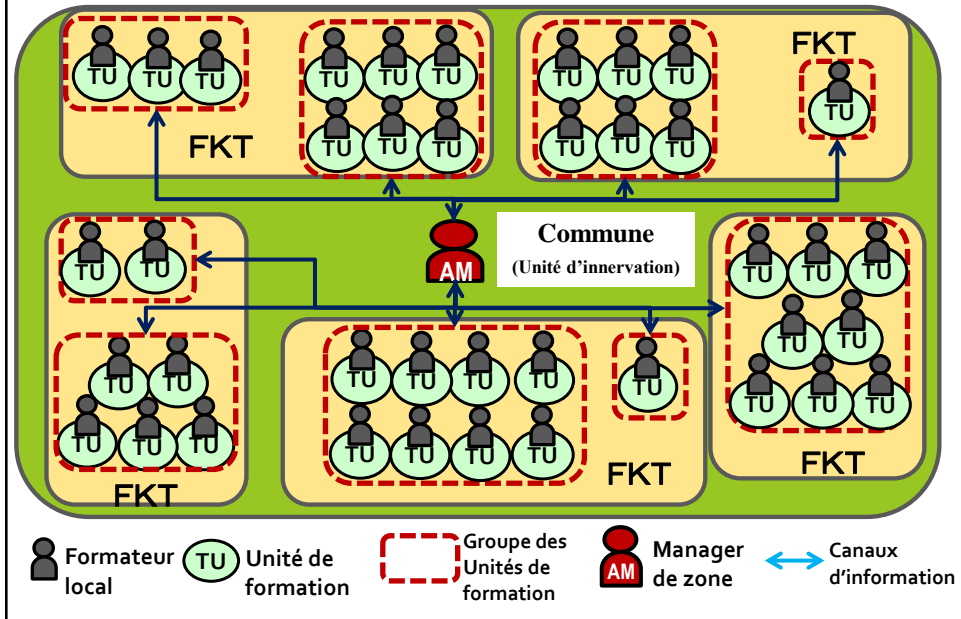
TU TU TU

TU TU TU
TU TU TU

FKT

TU TU TU
TU TU TU

FKT

TU

TU TU

Commune
(Unité d'innervation)

AM

TU TU TU
TU TU TU
TU TU TU

TU TU
TU TU TU TU

FKT

TU TU TU TU
TU TU TU TU

TU

FKT

FKT

Formateur local

TU Unité de formation

Groupe des Unités de formation

AM Manager de zone

Canaux d'information